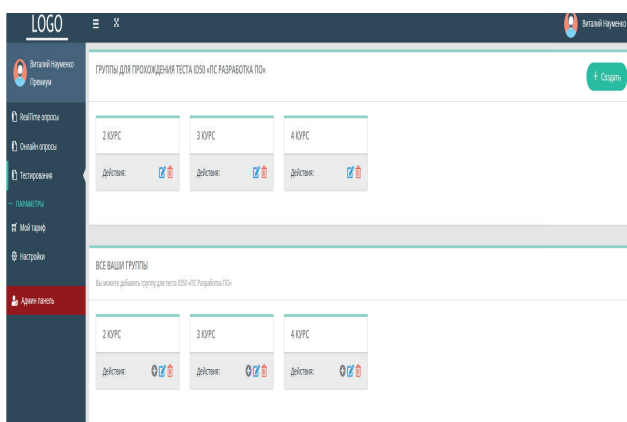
LOGO

≡ X

Виталий Науменко

Виталий Науменко
Премиум

RealTime опросы

Онлайн опросы

Тестирования

— ПАРАМЕТРЫ

Мой тариф

Настройки

Админ панель

ГРУППЫ ДЛЯ ПРОХОЖДЕНИЯ ТЕСТА ID50 «ПС РАЗРАБОТКА ПО»

+ Создать

2 КУРС
Действия:

3 КУРС
Действия:

4 КУРС
Действия:

ВСЕ ВАШИ ГРУППЫ

Вы можете добавить группу для теста ID50 «ПС Разработка ПО»

2 КУРС
Действия:

3 КУРС
Действия:

4 КУРС
Действия: